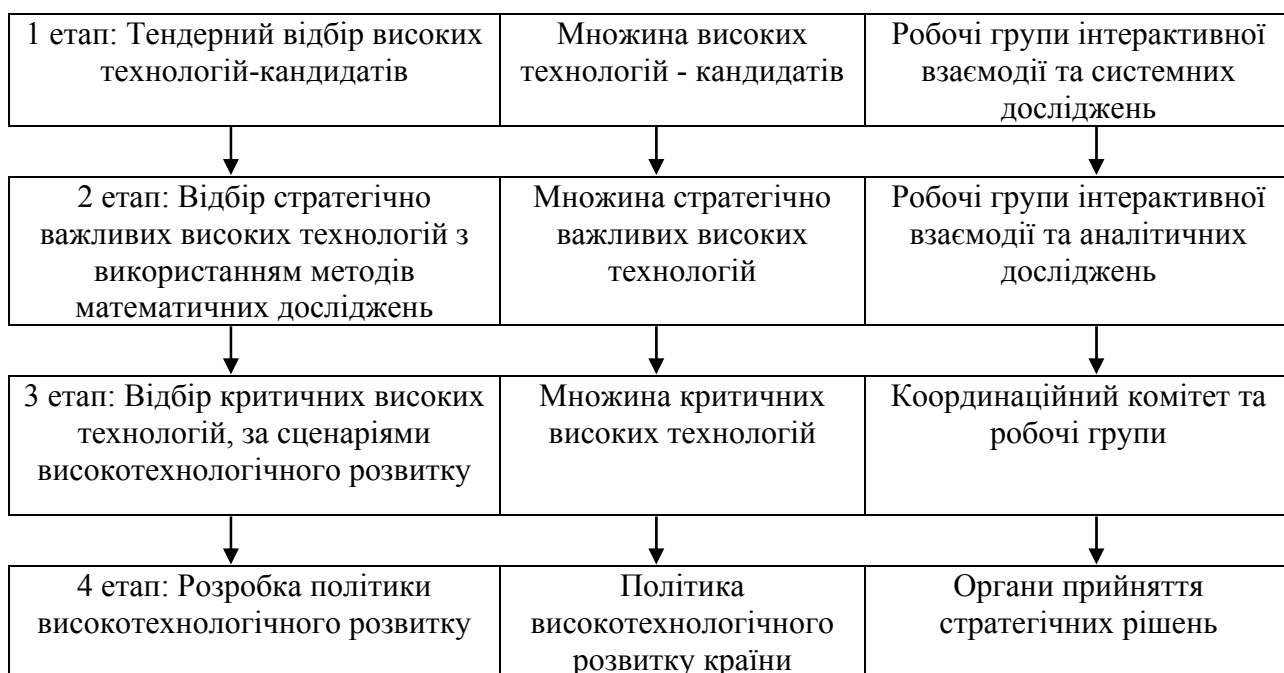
| 1 етап: Тендерний відбір високих технологій-кандидатів | Множина високих технологій - кандидатів | Робочі групи інтерактивної взаємодії та системних досліджень |
|---|---|---|
| 2 етап: Відбір стратегічно важливих високих технологій з використанням методів математичних досліджень | Множина стратегічно важливих високих технологій | Робочі групи інтерактивної взаємодії та аналітичних досліджень |
| 3 етап: Відбір критичних високих технологій, за сценаріями високотехнологічного розвитку | Множина критичних високих технологій | Координаційний комітет та робочі групи |
| 4 етап: Розробка політики високотехнологічного розвитку | Політика високотехнологічного розвитку країни | Органи прийняття стратегічних рішень |